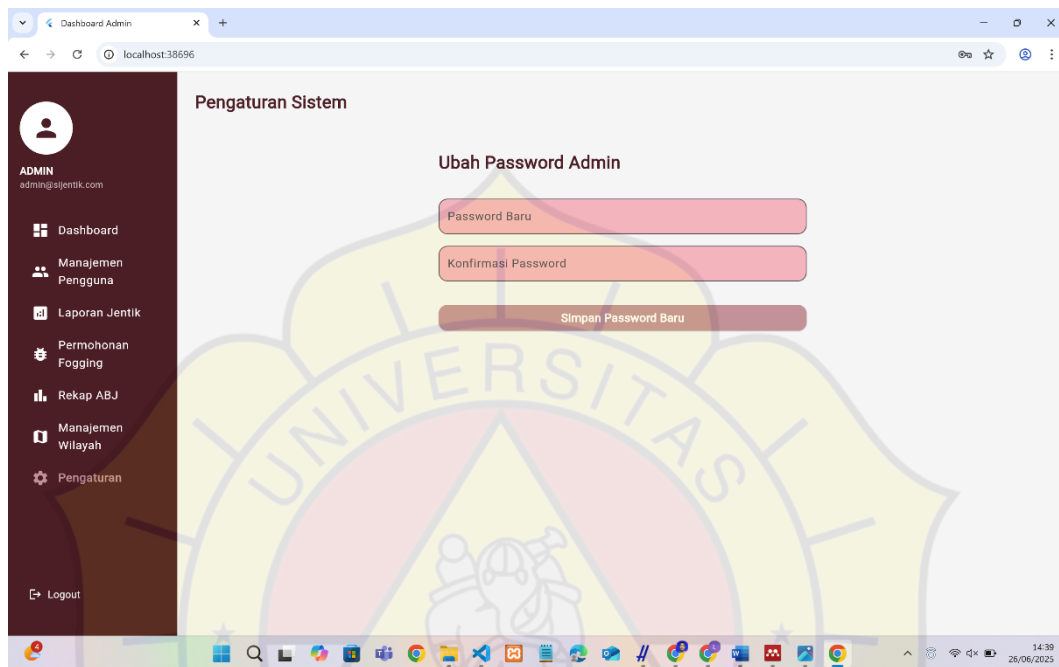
Dashboard Admin

localhost:38696

ADMIN
admin@sijentik.com

Dashboard

Manajemen Pengguna

Laporan Jentik

Permohonan Fogging

Rekap ABJ

Manajemen Wilayah

Pengaturan

Logout

Pengaturan Sistem

Ubah Password Admin

Password Baru

Konfirmasi Password

Simpan Password Baru

UNIVERSITAS

14:39
26/06/2025